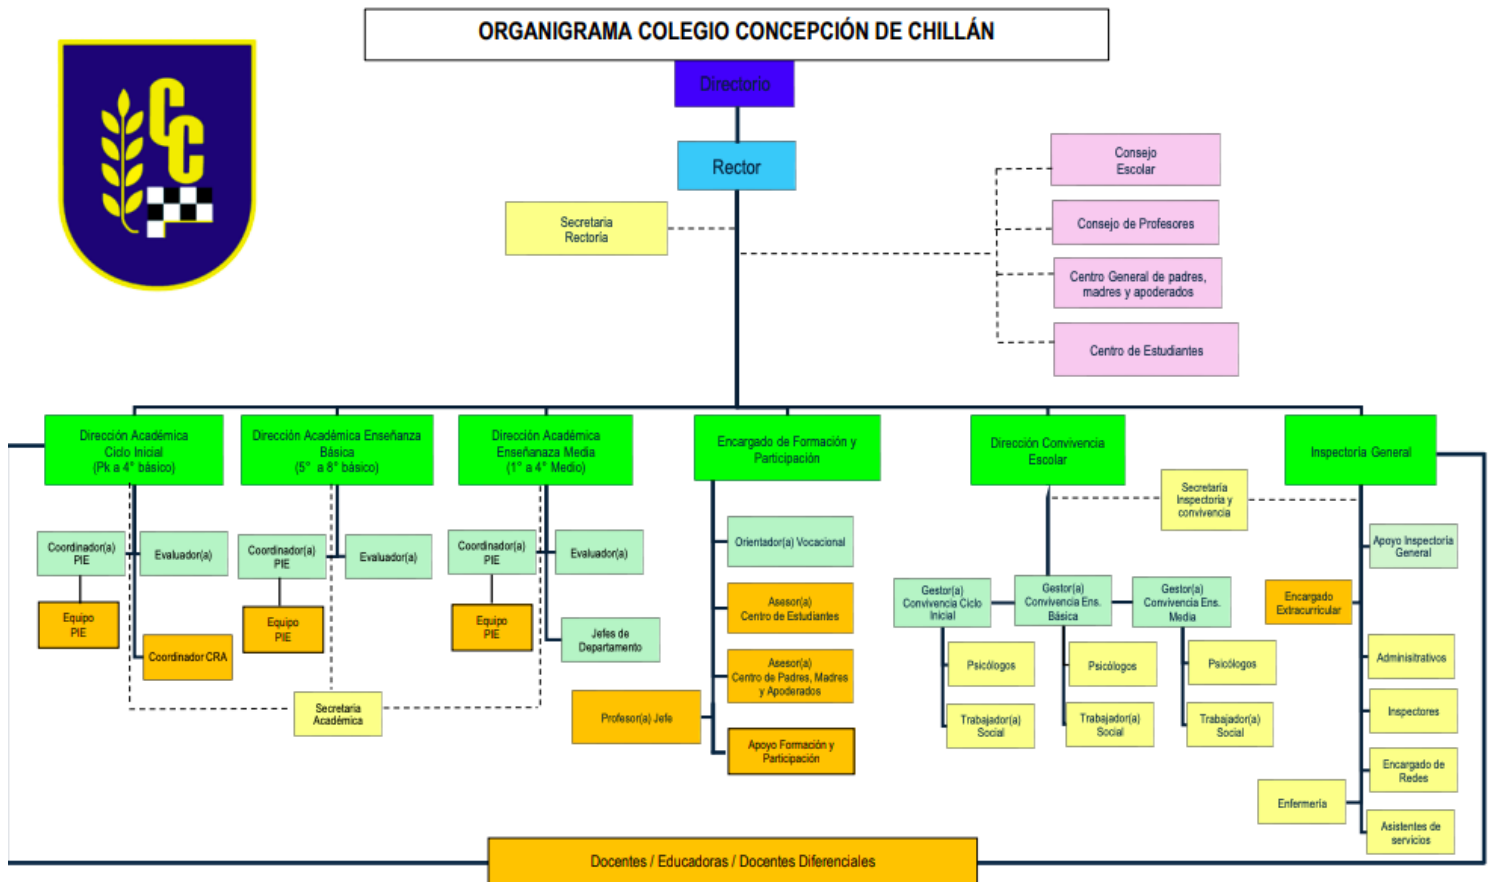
ORGANIGRAMA COLEGIO CONCEPCIÓN DE CHILLÁN

CC

Directorio

Rector

Secretaria Rectoría

Consejo Escolar

Consejo de Profesores

Centro General de padres, madres y apoderados

Centro de Estudiantes

Dirección Académica Ciclo Inicial (Pk a 4° básico)

Dirección Académica Enseñanza Básica (5° a 8° básico)

Dirección Académica Enseñanza Media (1° a 4° Medio)

Encargado de Formación y Participación

Dirección Convivencia Escolar

Inspectoría General

Coordinador(a) PIE

Evaluador(a)

Equipo PIE

Coordinador CRA

Coordinador(a) PIE

Evaluador(a)

Equipo PIE

Coordinador(a) PIE

Evaluador(a)

Equipo PIE

Jefes de Departamento

Secretaria Académica

Orientador(a) Vocacional

Asesor(a) Centro de Estudiantes

Asesor(a) Centro de Padres, Madres y Apoderados

Profesor(a) Jefe

Apoyo Formación y Participación

Secretaria Inspectoría y convivencia

Gestor(a) Convivencia Ciclo Inicial

Gestor(a) Convivencia Ens. Básica

Gestor(a) Convivencia Ens. Media

Psicólogos

Psicólogos

Psicólogos

Trabajador(a) Social

Trabajador(a) Social

Trabajador(a) Social

Apoyo Inspectoría General

Encargado Extracurricular

Administrativos

Inspectores

Encargado de Redes

Enfermería

Asistentes de servicios

Docentes / Educadoras / Docentes Diferenciales